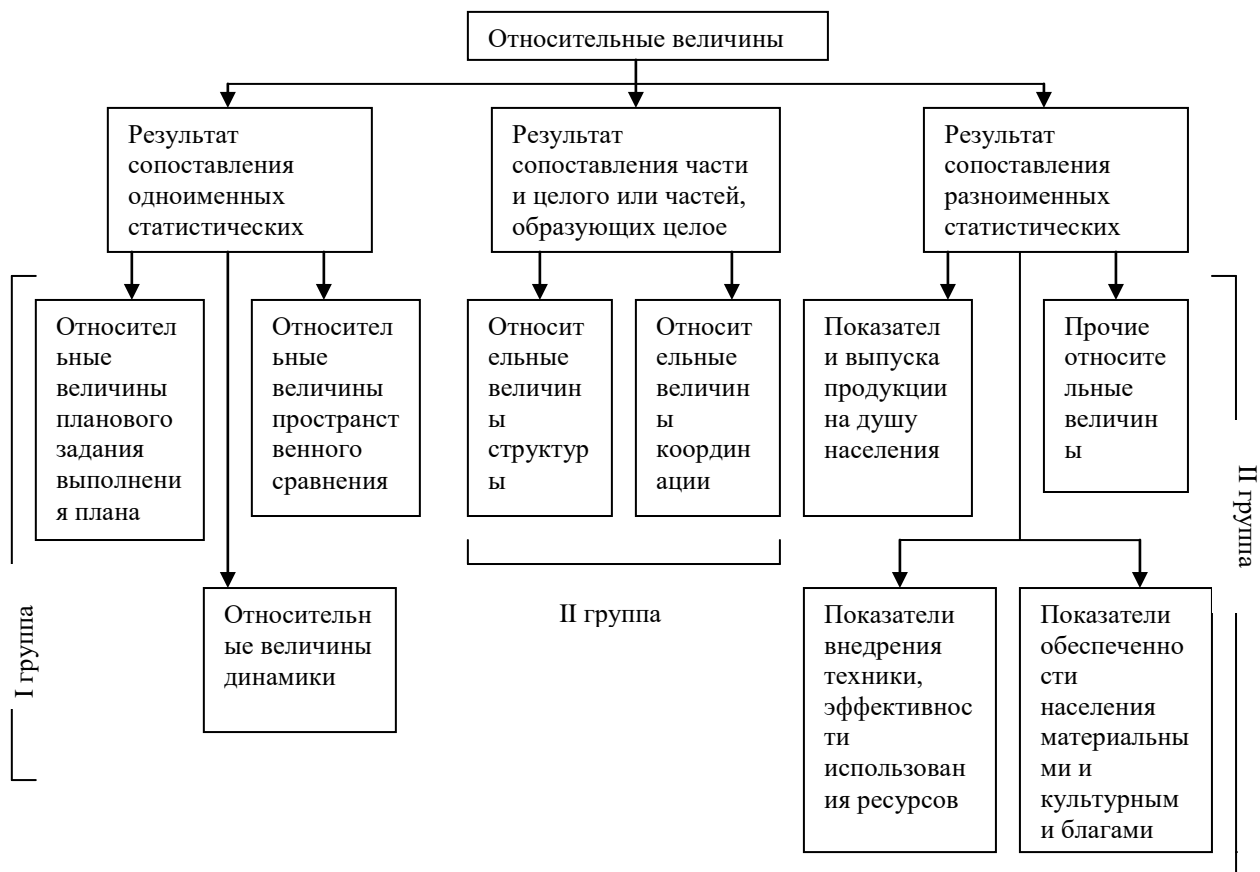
Относительные величины

Результат сопоставления одноименных статистических

Результат сопоставления части и целого или частей, образующих целое

Результат сопоставления разноименных статистических

Относительные величины планового задания выполнения плана

Относительные величины пространственного сравнения

Относительные величины структуры

Относительные величины координации

Показатели выпуска продукции на душу населения

Прочие относительные величины

II группа

Относительные величины динамики

I группа

II группа

Показатели внедрения техники, эффективности использования ресурсов

Показатели обеспеченности населения материальными и культурными благами